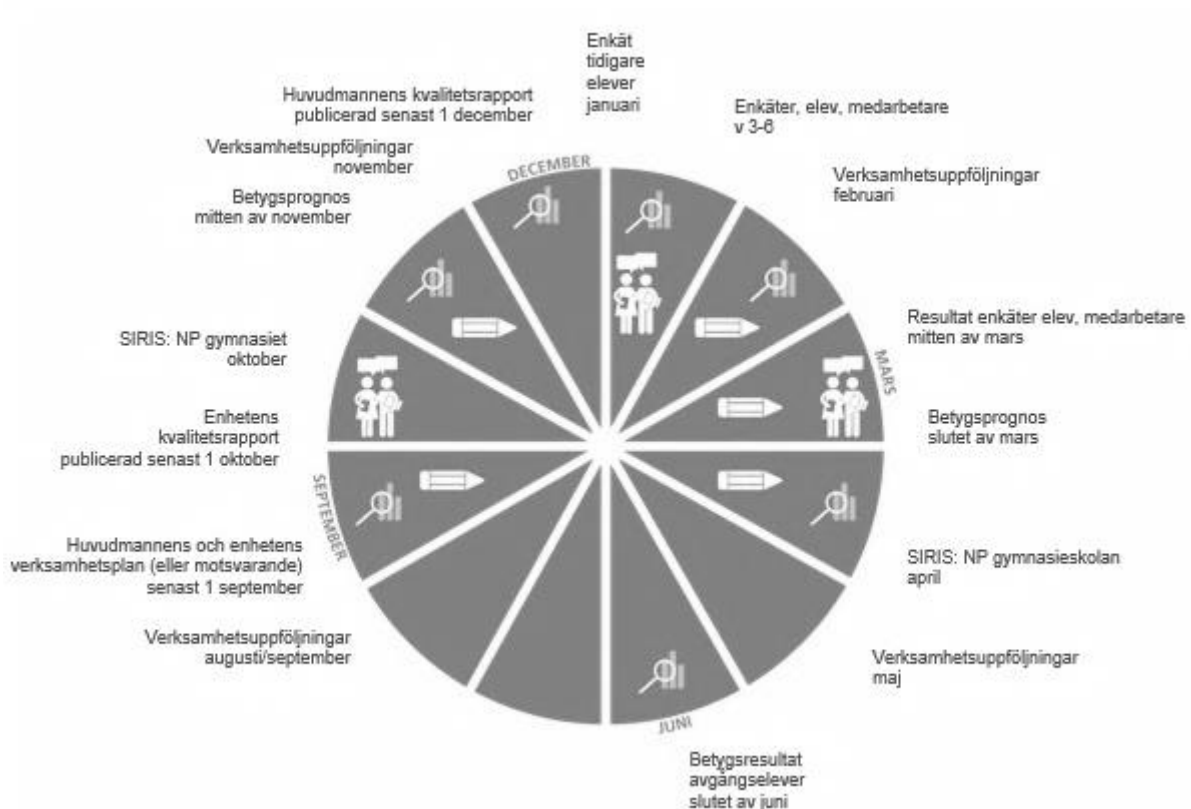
Enkät tidigare elever januari

Enkäter, elev, medarbetare v 3-6

Verksamhetsuppföljningar februari

Resultat enkäter elev, medarbetare mitten av mars

MARS

Betygsprognos slutet av mars

SIRIS: NP gymnasieskolan april

Verksamhetsuppföljningar maj

JUNI

Betygsresultat avgångselever slutet av juni

Verksamhetsuppföljningar augusti/september

Huvudmannens och enhetens verksamhetsplan (eller motsvarande) senast 1 september

SEPTEMBER

Enhetens kvalitetsrapport publicerad senast 1 oktober

SIRIS: NP gymnasiet oktober

Betygsprognos mitten av november

Verksamhetsuppföljningar november

Huvudmannens kvalitetsrapport publicerad senast 1 december

DECEMBER